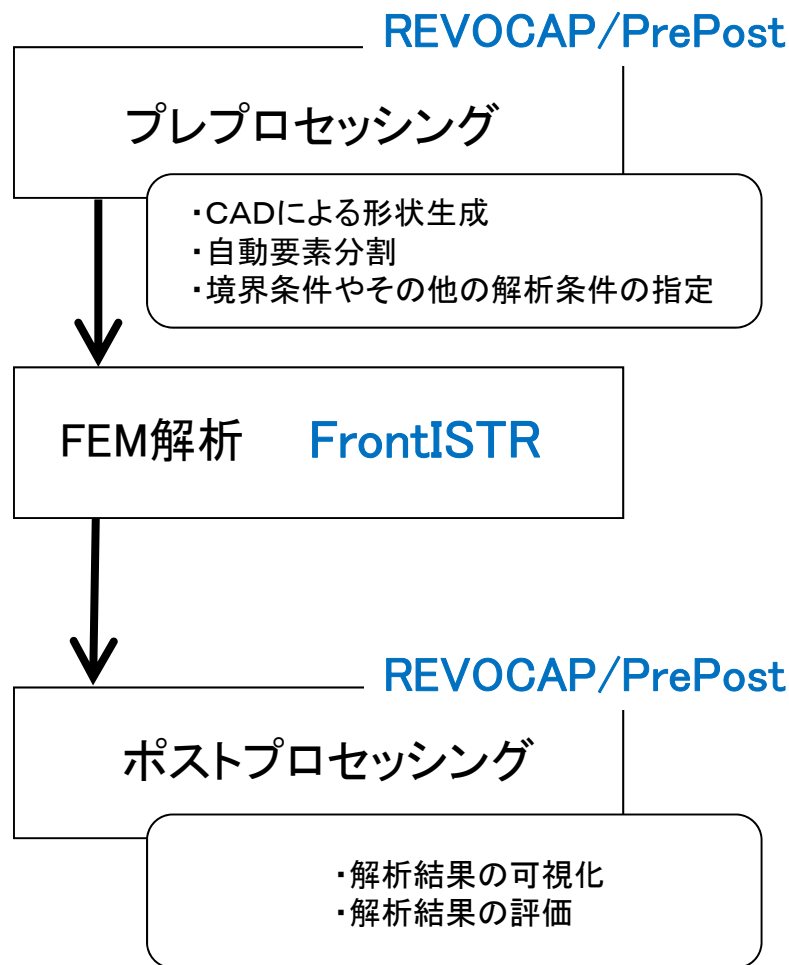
REVOCAP/PrePost

プレプロセッシング

・CADによる形状生成
・自動要素分割
・境界条件やその他の解析条件の指定

FEM解析 FrontISTR

REVOCAP/PrePost

ポストプロセッシング

・解析結果の可視化
・解析結果の評価